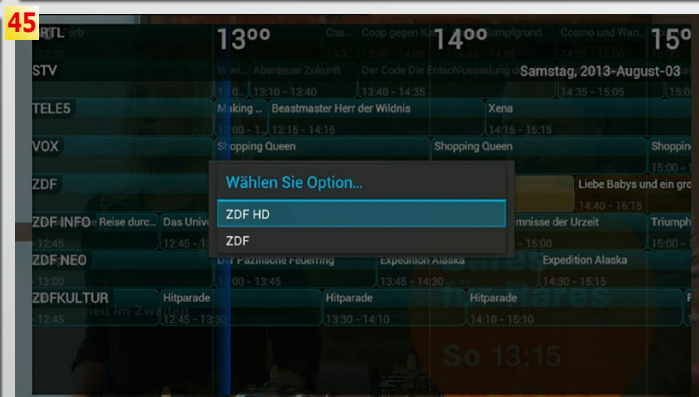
45

RTL

13⁰⁰

14⁰⁰

15⁰

Coa... Coop gegen Ka... ...umpfgrund Cosmo und Wan...

STV

Wi... Abenteuer Zukunft Der Code Die Entschlüsselung d...

Samstag, 2013-August-03

13:10 - 13:40 13:40 - 14:35 14:35 - 15:05

TELE5

Making ... Beastmaster Herr der Wildnis Xena

13:15 - 14:15 14:15 - 15:15

VOX

Shopping Queen Shopping Queen Shoppin...

15:00 -

ZDF

Wählen Sie Option...

ZDF HD

ZDF

Liebe Babys und ein gro...

14:40 - 16:16

ZDF INFO Reise durc... Das Unive... ...mnisse der Urzeit Triumph...

12:45 - 13:... 14:30 - 15:00 15:00

ZDF NEO Der Pazifische Feuerring Expedition Alaska Expedition Alaska

13:45 - 14:30 14:30 - 15:15

ZDFKULTUR Hitparade Hitparade Hitparade

12:45 12:45 - 13:30 13:30 - 14:10 14:10 - 15:15

So 13:15